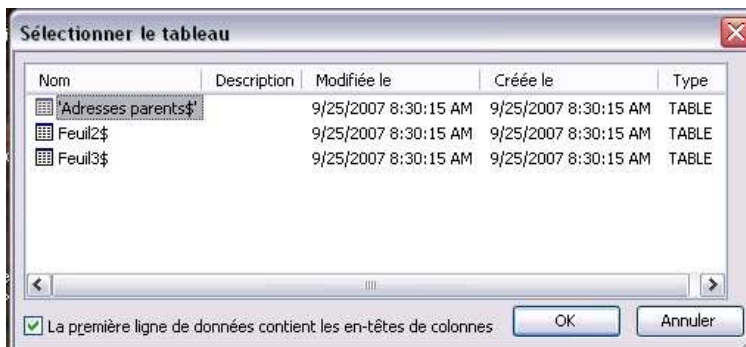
Sélectionner le tableau

| Nom | Description | Modifiée le | Créée le | Type |
|---|---|---|---|---|
| 'Adresses parents$' | | 9/25/2007 8:30:15 AM | 9/25/2007 8:30:15 AM | TABLE |
| Feuil2$ | | 9/25/2007 8:30:15 AM | 9/25/2007 8:30:15 AM | TABLE |
| Feuil3$ | | 9/25/2007 8:30:15 AM | 9/25/2007 8:30:15 AM | TABLE |

La première ligne de données contient les en-têtes de colonnes

OK

Annuler